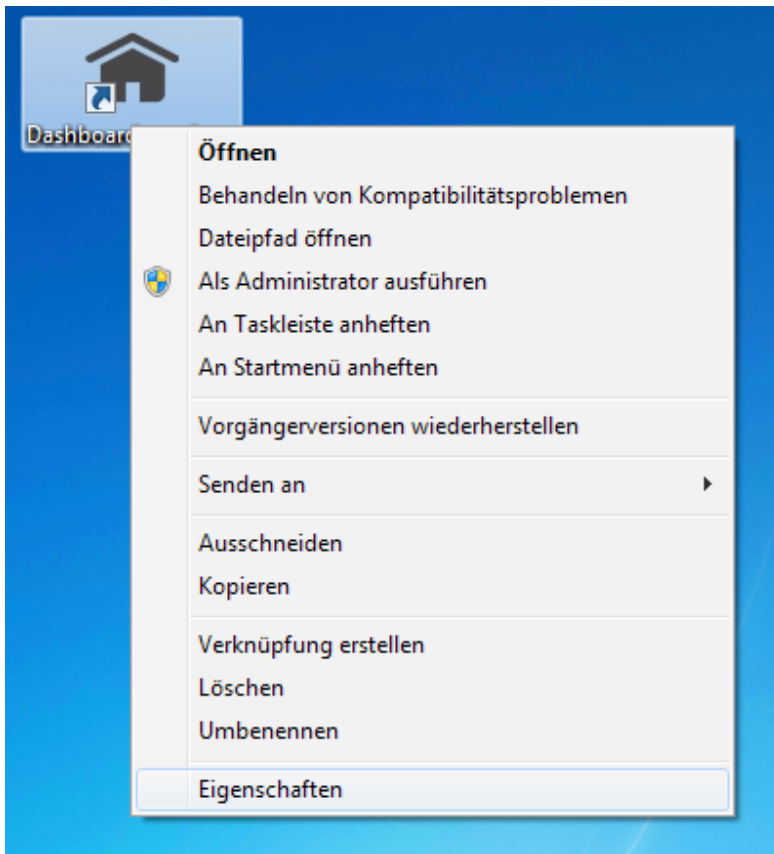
Dashboard

Öffnen
Behandeln von Kompatibilitätsproblemen
Dateipfad öffnen
Als Administrator ausführen
An Taskleiste anheften
An Startmenü anheften

Vorgängerversionen wiederherstellen

Senden an

Ausschneiden
Kopieren

Verknüpfung erstellen
Löschen
Umbenennen

Eigenschaften